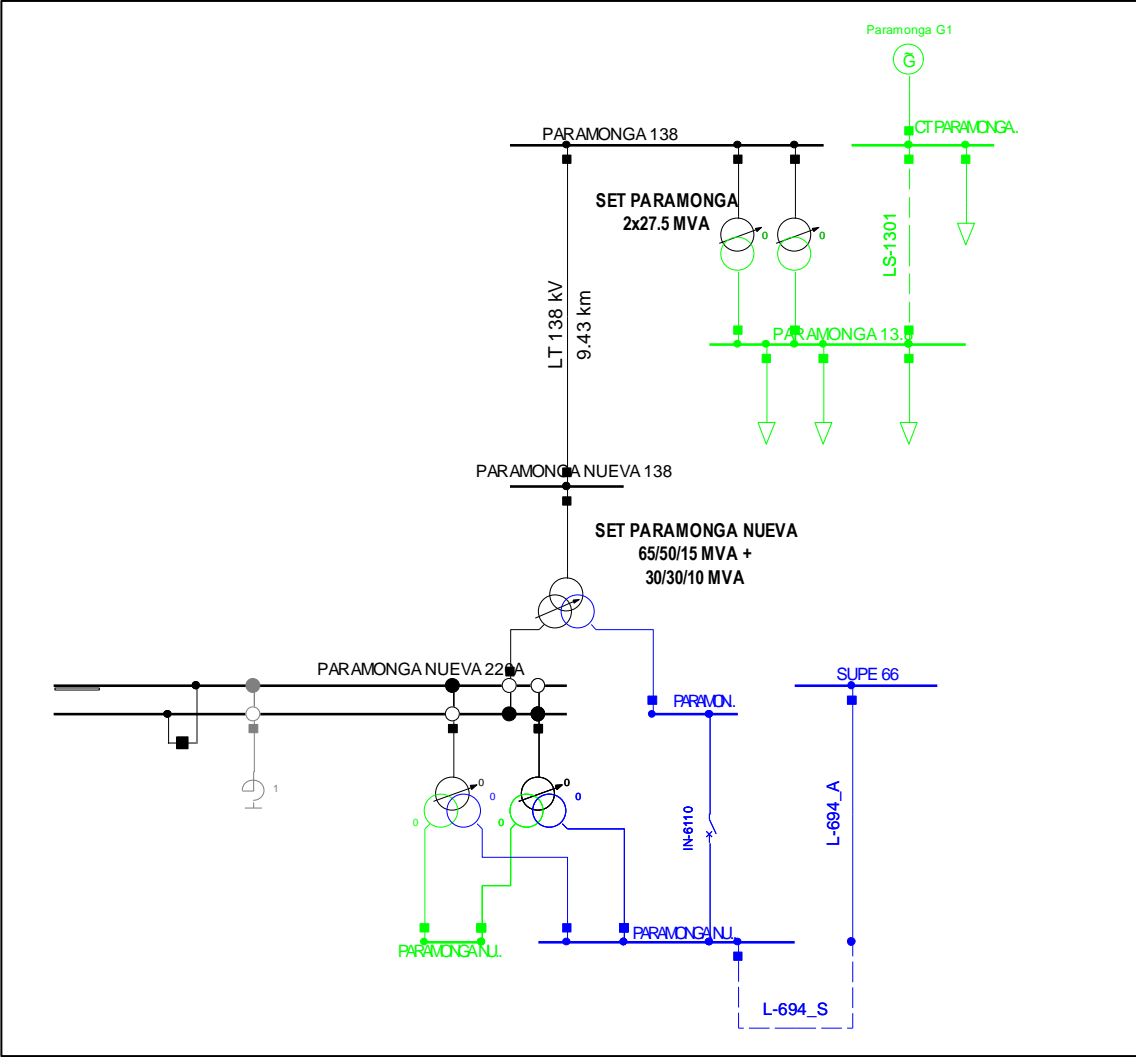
Paramonga G1

PARAMONGA 138

CT PARAMONGA.

SET PARAMONGA
2x27.5 MVA

0

0

LS-1301

LT 138 kV
9.43 km

PARAMONGA 13.8

PARAMONGA NUEVA 138

SET PARAMONGA NUEVA
65/50/15 MVA +
30/30/10 MVA

PARAMONGA NUEVA 220A

SUPE 66

PARAMON.

1

0

0

0

0

0

0

IN-6110

L-694_A

PARAMONGA NU.

PARAMONGA NU.

L-694_S